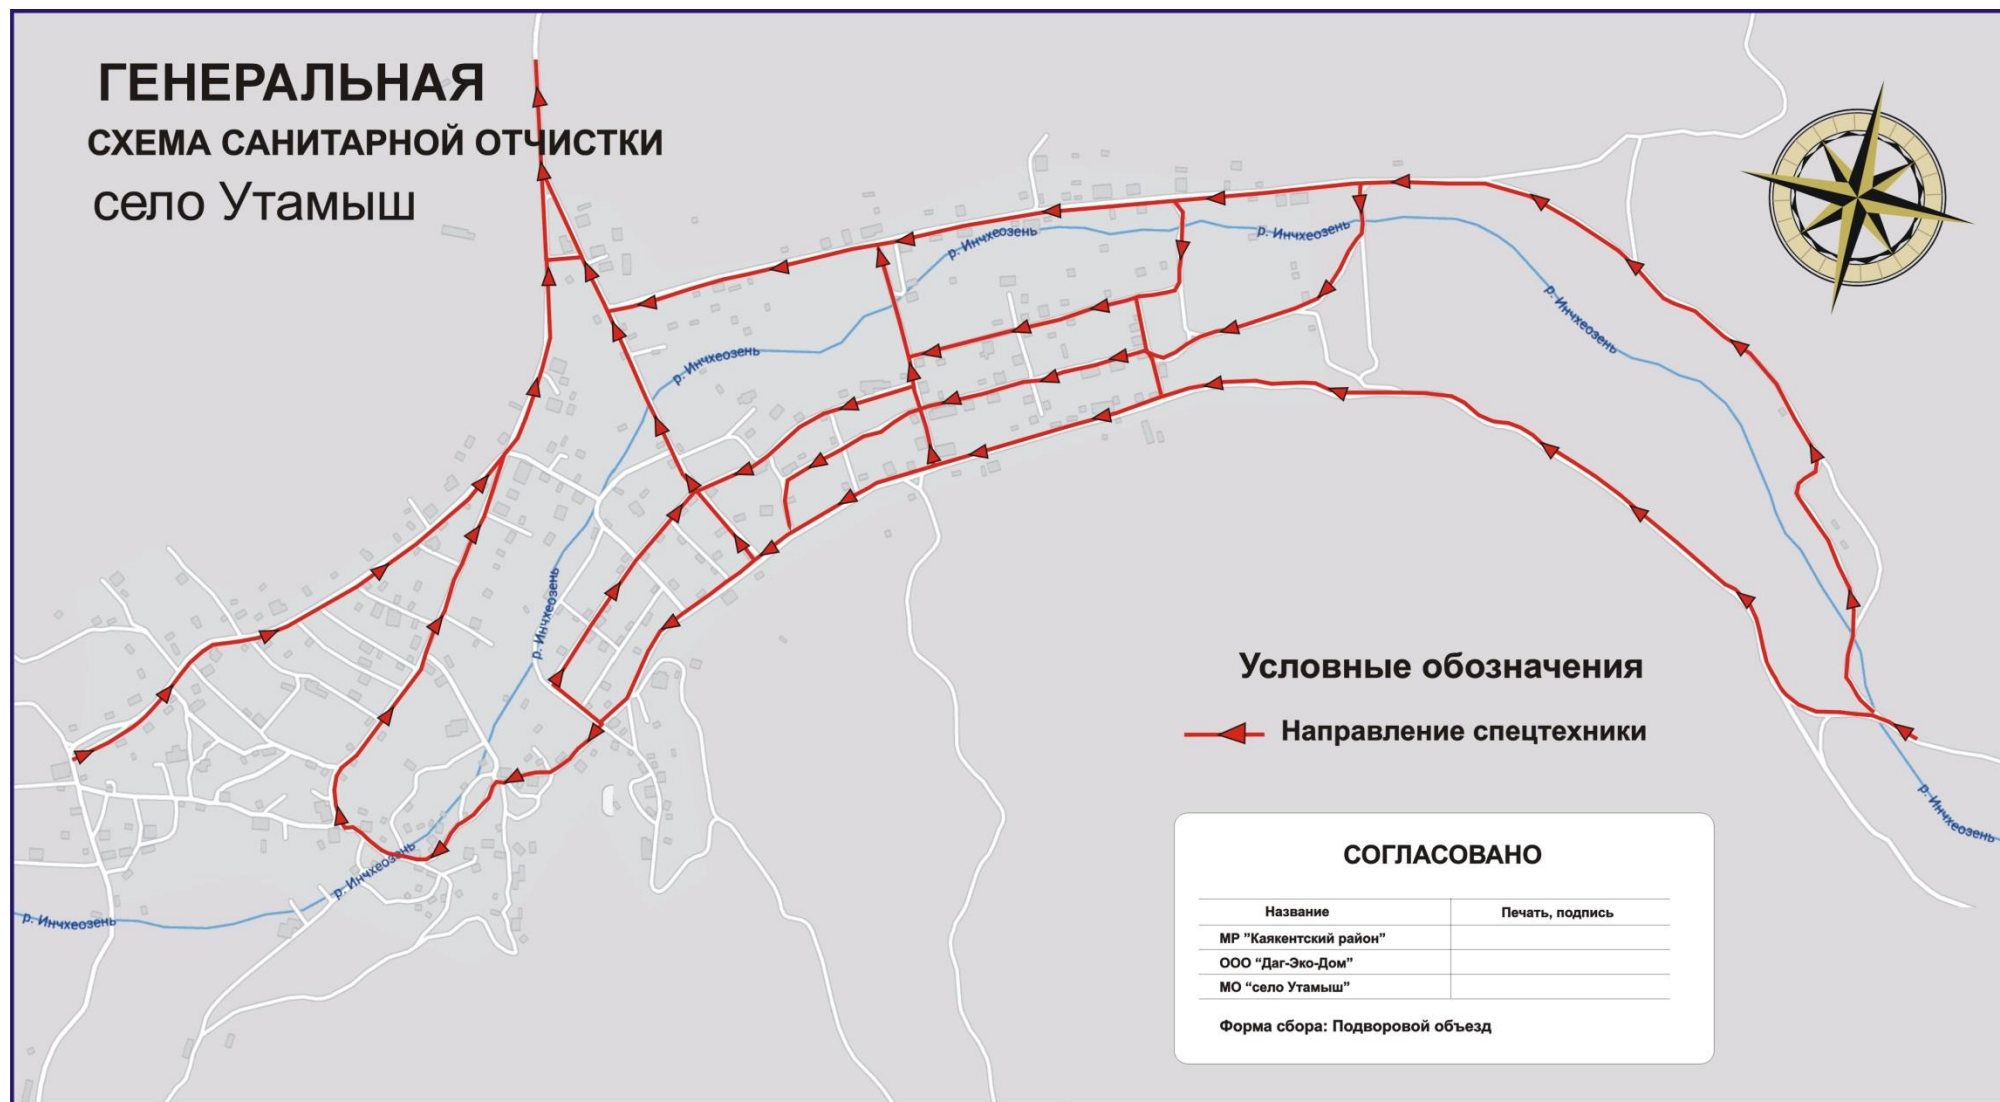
ГЕНЕРАЛЬНАЯ
СХЕМА САНИТАРНОЙ ОТЧИСТКИ
село Утамыш

р. Инчхеозень
р. Инчхеозень
р. Инчхеозень
р. Инчхеозень
р. Инчхеозень
р. Инчхеозень
р. Инчхеозень
р. Инчхеозень

Условные обозначения
Направление спецтехники

СОГЛАСОВАНО

| Название | Печать, подпись |
|---|---|
| МР "Каякентский район" | |
| ООО "Даг-Эко-Дом" | |
| МО "село Утамыш" | |

Форма сбора: Подворовой объезд